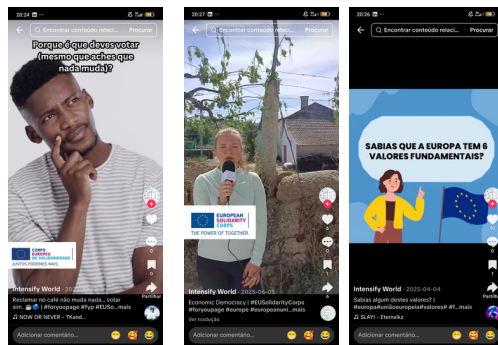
20:24

Encontrar conteúdo relaci...
Procurar

Porque é que deves votar (mesmo que aches que nada muda)?

CORPO EUROPEU DE SOLIDARIEDADE
JUNTOS PODEMOS MAIS.

Reclamar no café não muda nada... votar sim. #foryoupage #fyp #EUSo... mais
NOW OR NEVER - TKand...

Adicionar comentário...

Partilhar

20:27

Encontrar conteúdo relaci...
Procurar

EUROPEAN SOLIDARITY CORPS
THE POWER OF TOGETHER.

Intensify World · 2025-06-05
Economic Democracy | #EUSolidarityCorps #foryoupage #europe #europeanuni... mais
Ver tradução

Adicionar comentário...

20:26

Encontrar conteúdo relaci...
Procurar

SABIAS QUE A EUROPA TEM 6 VALORES FUNDAMENTAIS?

Intensify World · 2025-04-04
Sabias algum destes valores? | #europa#uniãoeuropeia#valores# #f... mais
SLAY! - Eternxlkz

Adicionar comentário...

Partilhar